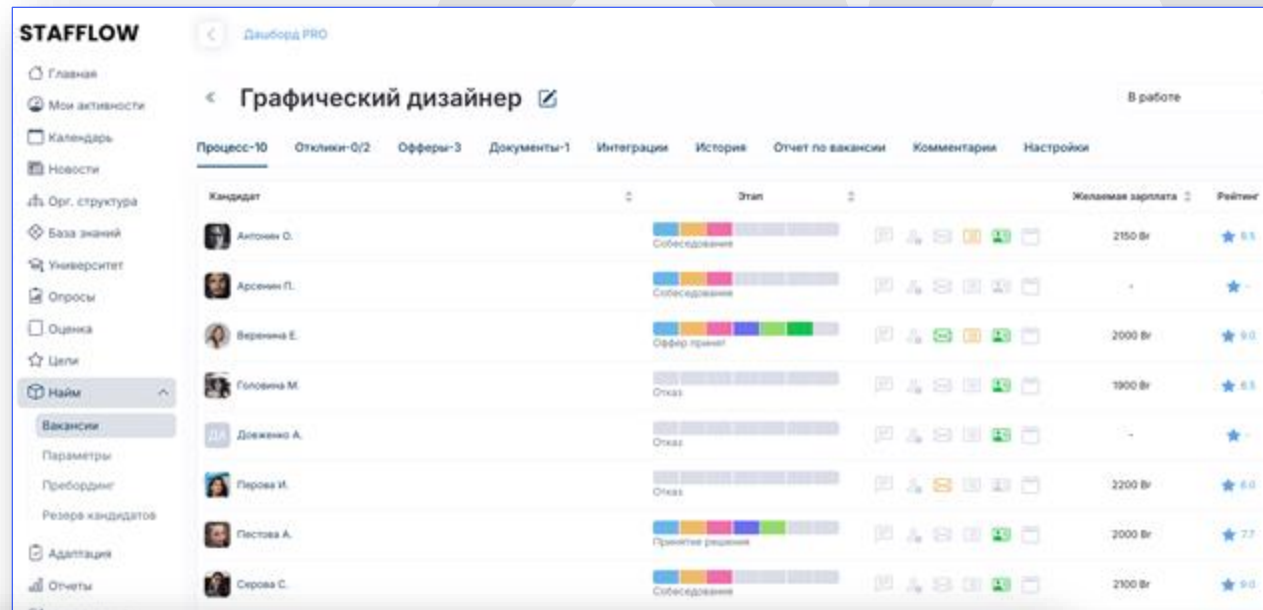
STAFFLOW

Главная
Мои активности
Календарь
Новости
Орг. структура
База знаний
Университет
Опросы
Оценка
Цели
Найм
Вакансии
Параметры
Пребординг
Резерв кандидатов
Адаптация
Отчеты

Дашборд PRO

Графический дизайнер

В работе

Процесс-10 Отклики-0/2 Офферы-3 Документы-1 Интеграции История Отчет по вакансии Комментарии Настройки

| Кандидат | Этап | | Желаемая зарплата | Рейтинг |
|---|---|---|---|---|
| Антонин О. | Собеседование | | 2150 Br | 9.5 |
| Арсения П. | Собеседование | | - | - |
| Веренина Е. | Оффер принят | | 2000 Br | 9.0 |
| Головина М. | Отказ | | 1900 Br | 8.5 |
| ДА Довженко А. | Отказ | | - | - |
| Перова И. | Отказ | | 2200 Br | 8.0 |
| Пестова А. | Принятие решения | | 2000 Br | 7.7 |
| Серова С. | Собеседование | | 2100 Br | 9.0 |